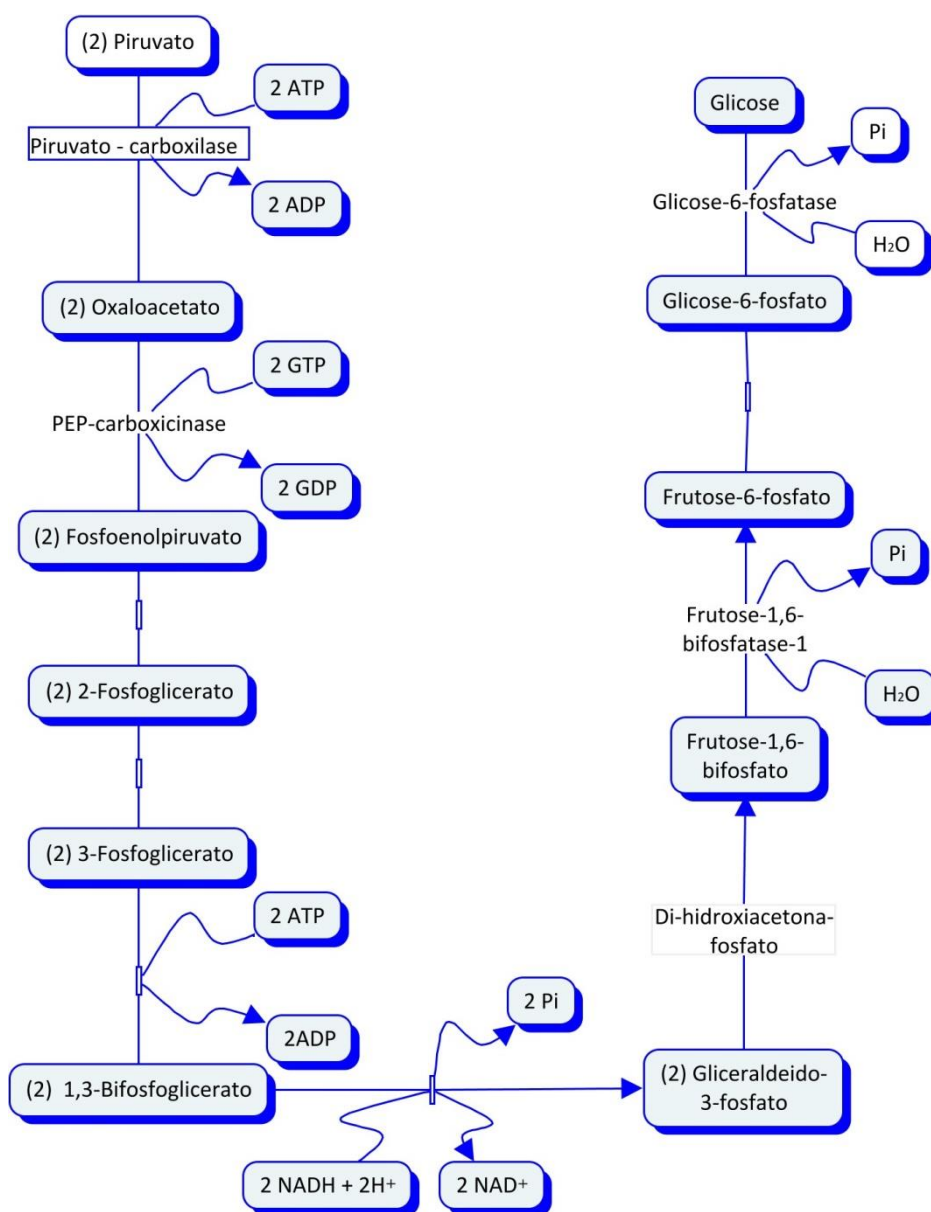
(2) Piruvato

2 ATP

Piruvato - carboxilase

2 ADP

(2) Oxaloacetato

2 GTP

PEP-carboxicinase

2 GDP

(2) Fosfoenolpiruvato

(2) 2-Fosfoglicerato

(2) 3-Fosfoglicerato

2 ATP

2ADP

(2) 1,3-Bifosfoglicerato

2 Pi

2 NADH + 2H+

2 NAD+

(2) Gliceraldeido-3-fosfato

Di-hidroxiacetona-fosfato

Frutose-1,6-bifosfato

Frutose-1,6-bifosfatase-1

Pi

$H_2O$

Frutose-6-fosfato

Glicose-6-fosfato

Glicose-6-fosfatase

Pi

$H_2O$

Glicose